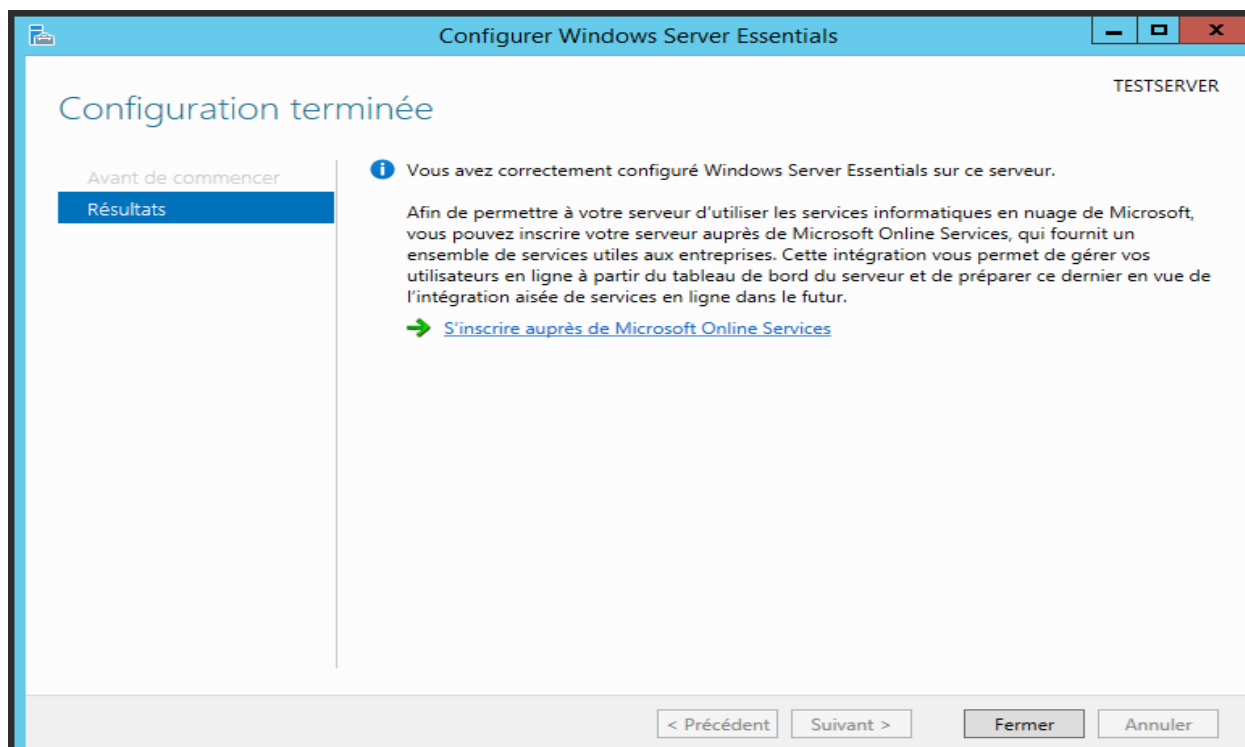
Configurer Windows Server Essentials

TESTSERVER

Configuration terminée

Avant de commencer
Résultats

Vous avez correctement configuré Windows Server Essentials sur ce serveur.

Afin de permettre à votre serveur d'utiliser les services informatiques en nuage de Microsoft, vous pouvez inscrire votre serveur auprès de Microsoft Online Services, qui fournit un ensemble de services utiles aux entreprises. Cette intégration vous permet de gérer vos utilisateurs en ligne à partir du tableau de bord du serveur et de préparer ce dernier en vue de l'intégration aisée de services en ligne dans le futur.

S'inscrire auprès de Microsoft Online Services

< Précédent
Suivant >
Fermer
Annuler